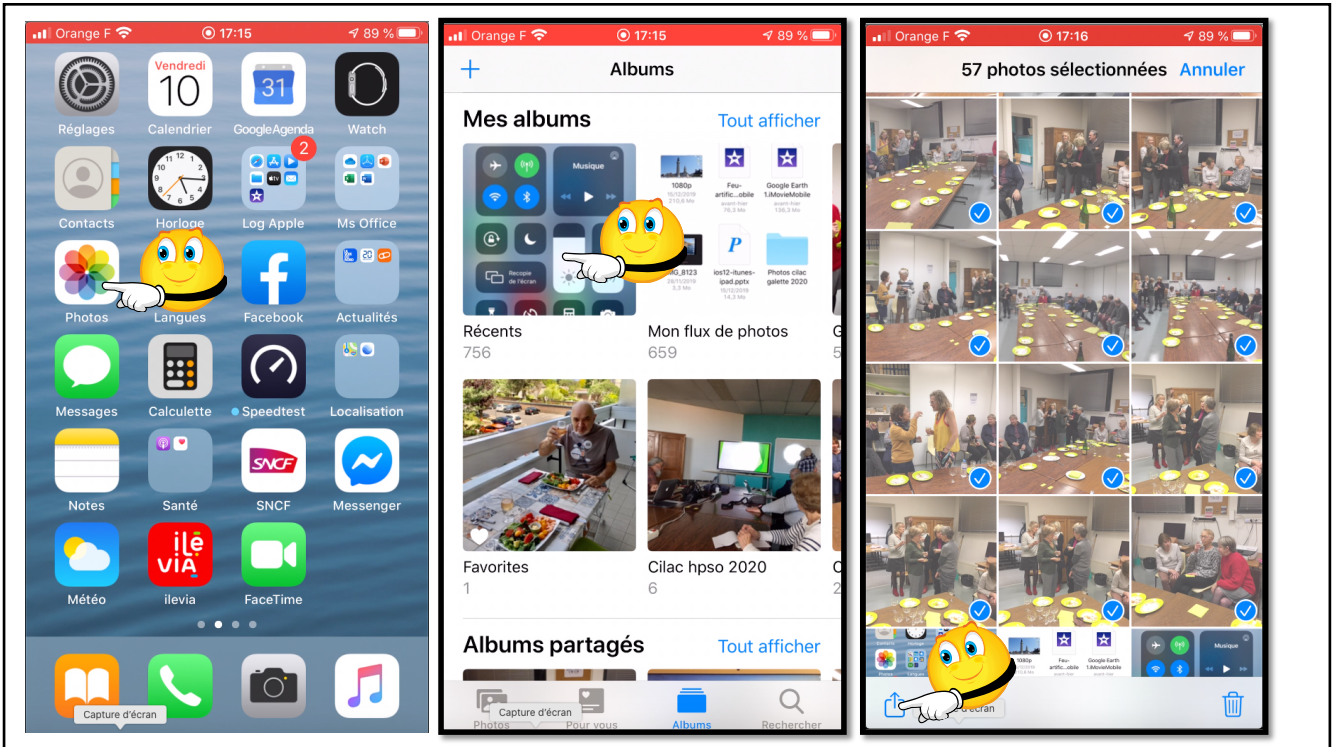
Orange F 17:15 89 %

Vendredi
10

31

Réglages
Calendrier
GoogleAgenda
Watch

2

Contacts
Horloge
Log Apple
Ms Office

Photos
Langues
Facebook
Actualités

Messages
Calculette
Speedtest
Localisation

Notes
Santé
SNCF
Messenger

Météo
ilevia
FaceTime

Capture d'écran

Orange F 17:15 89 %

+ Albums

Mes albums
Tout afficher

Musique
Recopie de l'écran

1080p
Feu-artific...obile
Google Earth 1.iMovieMobile
IMG_8123
ios12-itunes-ipad.pptx
Photos cilac galette 2020

Récents
756
Mon flux de photos
659

Favorites
1
Cilac hpso 2020
6

Albums partagés
Tout afficher

Photos
Capture d'écran
Pour vous
Albums
Rechercher

Orange F 17:16 89 %

57 photos sélectionnées Annuler

1080p
Feu-artific...obile
Google Earth 1.iMovieMobile
Musique

écran